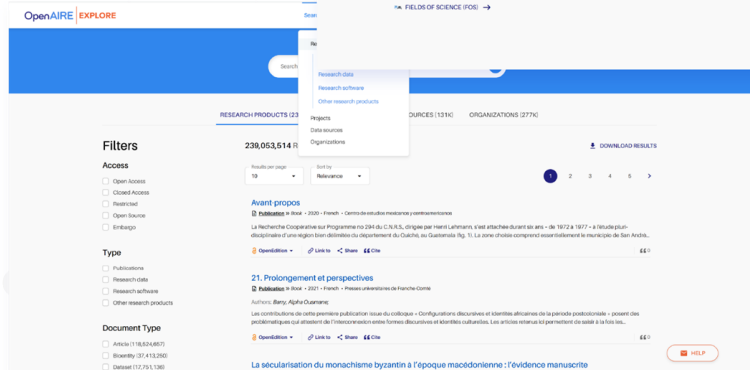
OpenAIRE EXPLORE

Searc

FIELDS OF SCIENCE (FOS)

Re

Search

Research data
Research software
Other research products
Projects
Data sources
Organizations

RESEARCH PRODUCTS (23

SOURCES (131K)

ORGANIZATIONS (277K)

Filters

239,053,514 R

DOWNLOAD RESULTS

Access

Open Access
Closed Access
Restricted
Open Source
Embargo

Results per page
10

Sort by
Relevance

1 2 3 4 5

Avant-propos

Publication Book · 2020 · French · Centro de estudios mexicanos y centroamericanos

La Recherche Coopérative sur Programme no 294 du C.N.R.S., dirigée par Henri Lehmann, s'est attachée durant six ans – de 1972 à 1977 – à l'étude pluridisciplinaire d'une région bien délimitée du département du Quiché, au Guatemala (fig. 1). La zone choisie comprend essentiellement le municipio de San Andrés...

OpenEdition Link to Share Cite 0

Type

Publications
Research data
Research software
Other research products

21. Prolongement et perspectives

Publication Book · 2021 · French · Presses universitaires de Franche-Comté

Authors: Bany, Alpha Ousmane;

Les contributions de cette première publication issue du colloque « Configurations discursives et identités africaines de la période postcoloniale » posent des problématiques qui attestent de l'interconnexion entre formes discursives et identités culturelles. Les articles retenus ici permettent de saisir à la fois les...

OpenEdition Link to Share Cite 0

Document Type

Article (118,624,657)
Bioentity (37,413,260)
Dataset (17,751,136)

La sécularisation du monachisme byzantin à l'époque macédonienne : l'évidence manuscrite

HELP